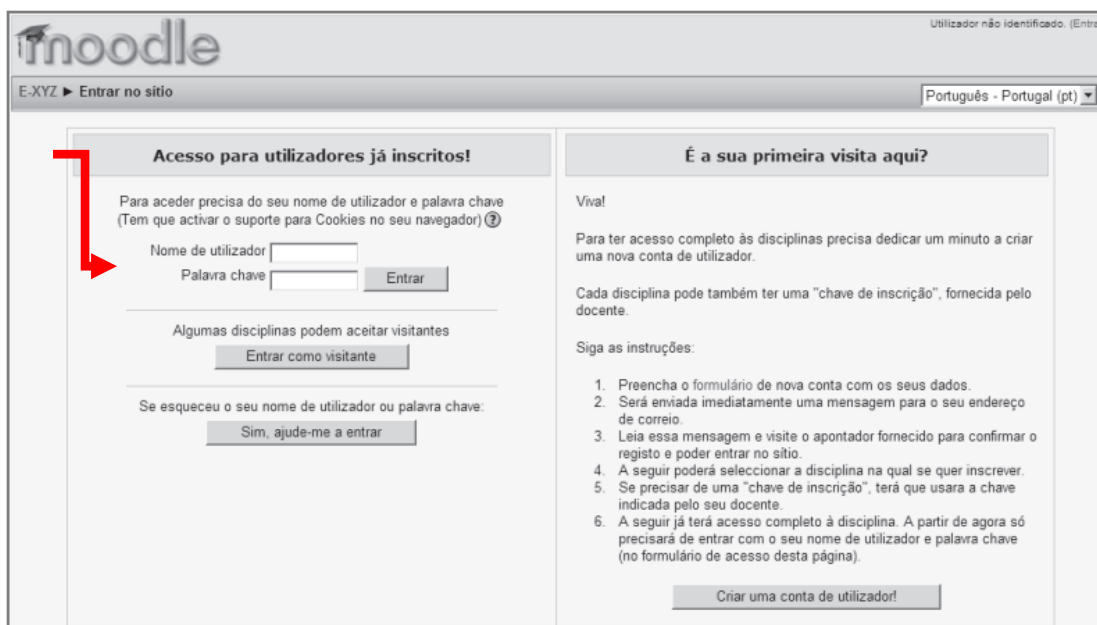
moodle

Utilizador não identificado. (Entra

E-XYZ ► Entrar no sítio

Português - Portugal (pt)

Acesso para utilizadores já inscritos!

Para aceder precisa do seu nome de utilizador e palavra chave (Tem que activar o suporte para Cookies no seu navegador) ?

Nome de utilizador
Palavra chave
Entrar

Algumas disciplinas podem aceitar visitantes
Entrar como visitante

Se esqueceu o seu nome de utilizador ou palavra chave:
Sim, ajude-me a entrar

É a sua primeira visita aqui?

Viva!

Para ter acesso completo às disciplinas precisa dedicar um minuto a criar uma nova conta de utilizador.

Cada disciplina pode também ter uma "chave de inscrição", fornecida pelo docente.

Siga as instruções:

1. Preencha o formulário de nova conta com os seus dados.
2. Será enviada imediatamente uma mensagem para o seu endereço de correio.
3. Leia essa mensagem e visite o apontador fornecido para confirmar o registo e poder entrar no sítio.
4. A seguir poderá seleccionar a disciplina na qual se quer inscrever.
5. Se precisar de uma "chave de inscrição", terá que usara a chave indicada pelo seu docente.
6. A seguir já terá acesso completo à disciplina. A partir de agora só precisará de entrar com o seu nome de utilizador e palavra chave (no formulário de acesso desta página).

Criar uma conta de utilizador!